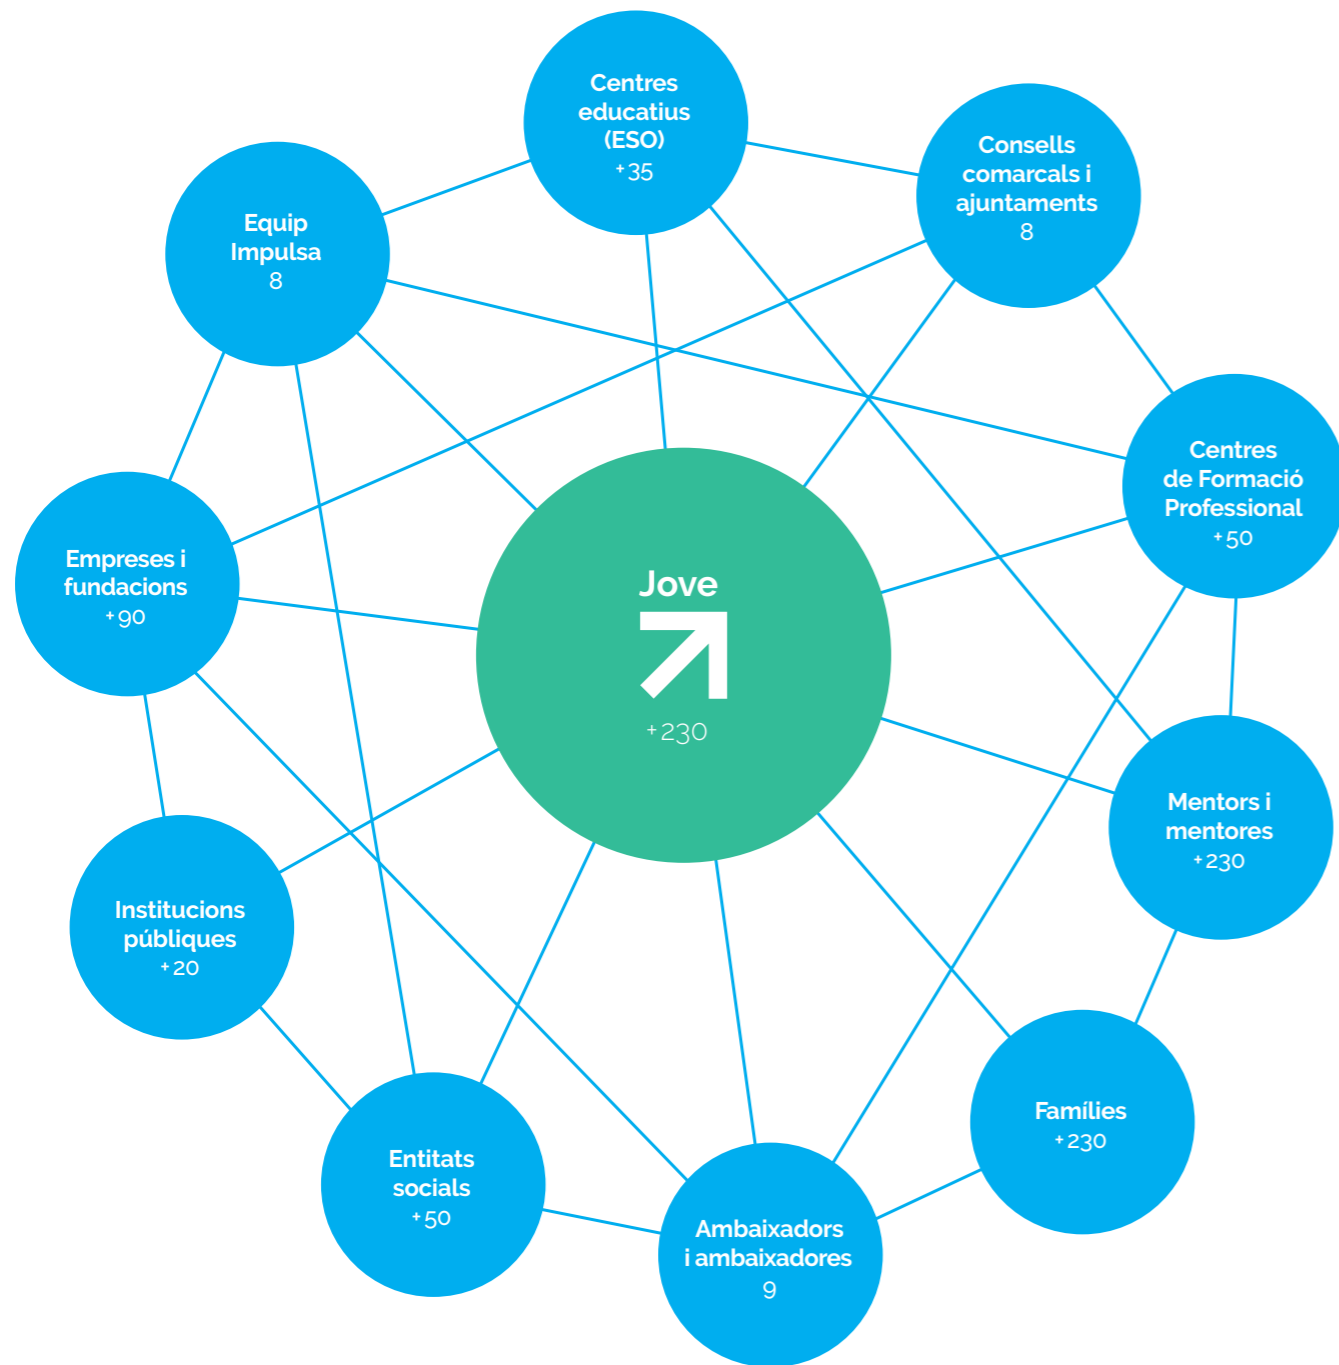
Centres educatius (ESO)
+35

Consells comarcals i ajuntaments
8

Equip Impulsa
8

Centres de Formació Professional
+50

Empreses i fundacions
+90

Jove
+230

Mentors i mentores
+230

Institucions públiques
+20

Famílies
+230

Entitats socials
+50

Ambaixadors i ambaixadores
9